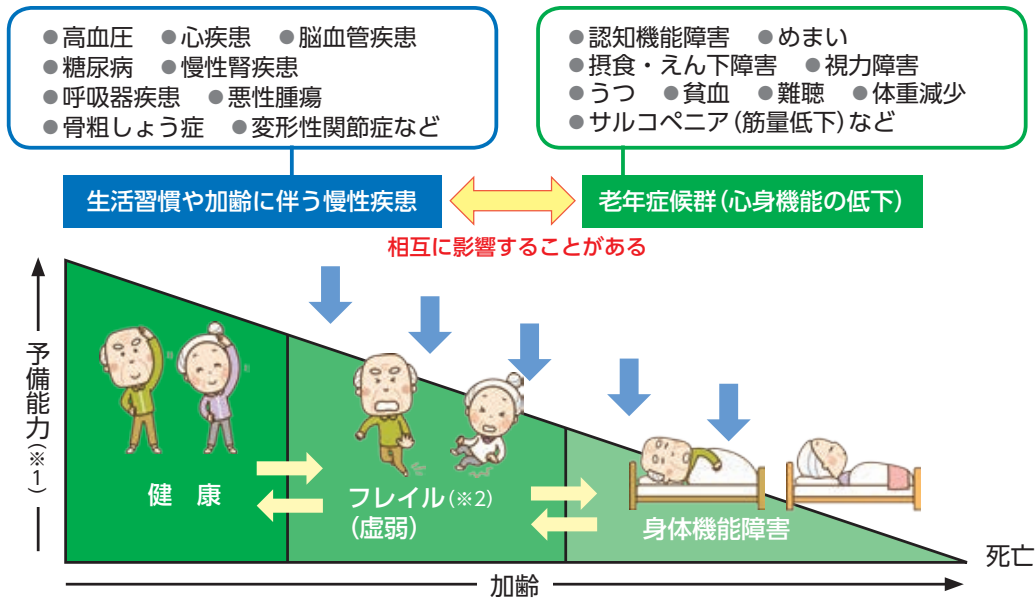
●高血圧　●心疾患　●脳血管疾患
●糖尿病　●慢性腎疾患
●呼吸器疾患　●悪性腫瘍
●骨粗しょう症　●変形性関節症など

●認知機能障害　●めまい
●摂食・えん下障害　●視力障害
●うつ　●貧血　●難聴　●体重減少
●サルコペニア（筋量低下）など

生活習慣や加齢に伴う慢性疾患

老年症候群（心身機能の低下）

相互に影響することがある

予備能力（※1）

健　康

フレイル（※2）
（虚弱）

身体機能障害

死亡

加齢